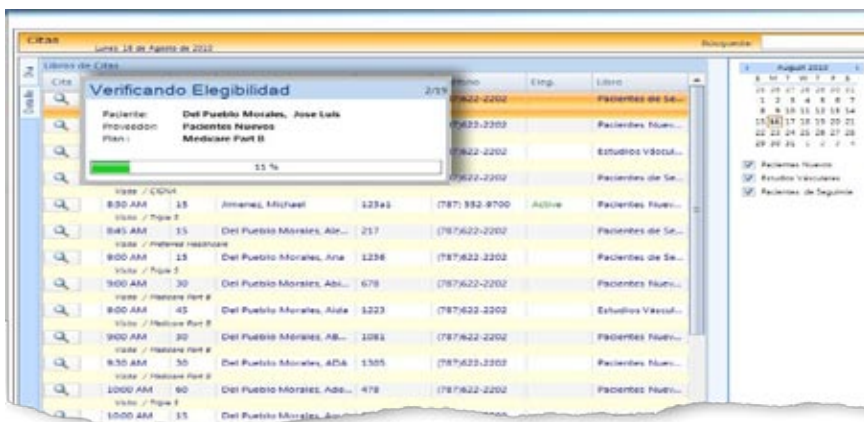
Citas
Lunes 16 de Agosto de 2010
Búsqueda:

Libros de Citas
Cita
fono
Eleg.
Libro

Verificando Elegibilidad
2/19
Paciente: Del Pueblo Morales, Jose Luis
Proveedor: Pacientes Nuevos
Plan: Medicare Part B
55 %

(787)622-2202 Pacientes de Se...
(787)622-2202 Pacientes Nuev...
(787)622-2202 Estudios Vascul...
(787)622-2202 Pacientes de Se...

Visita / CIGNA
8:30 AM 15 Jimenez, Michael 123a1 (787) 552-9700 Active Pacientes Nuev...
Visita / Triple S
8:45 AM 15 Del Pueblo Morales, Ale... 217 (787)622-2202 Pacientes de Se...
Visita / Preferred Healthcare
9:00 AM 15 Del Pueblo Morales, Ana 1236 (787)622-2202 Pacientes de Se...
Visita / Triple S
9:00 AM 30 Del Pueblo Morales, Abi... 678 (787)622-2202 Pacientes Nuev...
Visita / Medicare Part B
9:00 AM 45 Del Pueblo Morales, Aida 1223 (787)622-2202 Estudios Vascul...
Visita / Medicare Part B
9:00 AM 30 Del Pueblo Morales, AB... 1081 (787)622-2202 Pacientes Nuev...
Visita / Medicare Part B
9:30 AM 30 Del Pueblo Morales, ADA 1305 (787)622-2202 Pacientes Nuev...
Visita / Medicare Part B
10:00 AM 60 Del Pueblo Morales, Ado... 478 (787)622-2202 Pacientes Nuev...
Visita / Triple S
10:00 AM 15 Del Pueblo Morales, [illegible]

August 2010
S M T W T F S
25 26 27 28 29 30 31
1 2 3 4 5 6 7
8 9 10 11 12 13 14
15 16 17 18 19 20 21
22 23 24 25 26 27 28
29 30 31 1 2 3 4
Pacientes Nuevos
Estudios Vasculares
Pacientes de Seguimie